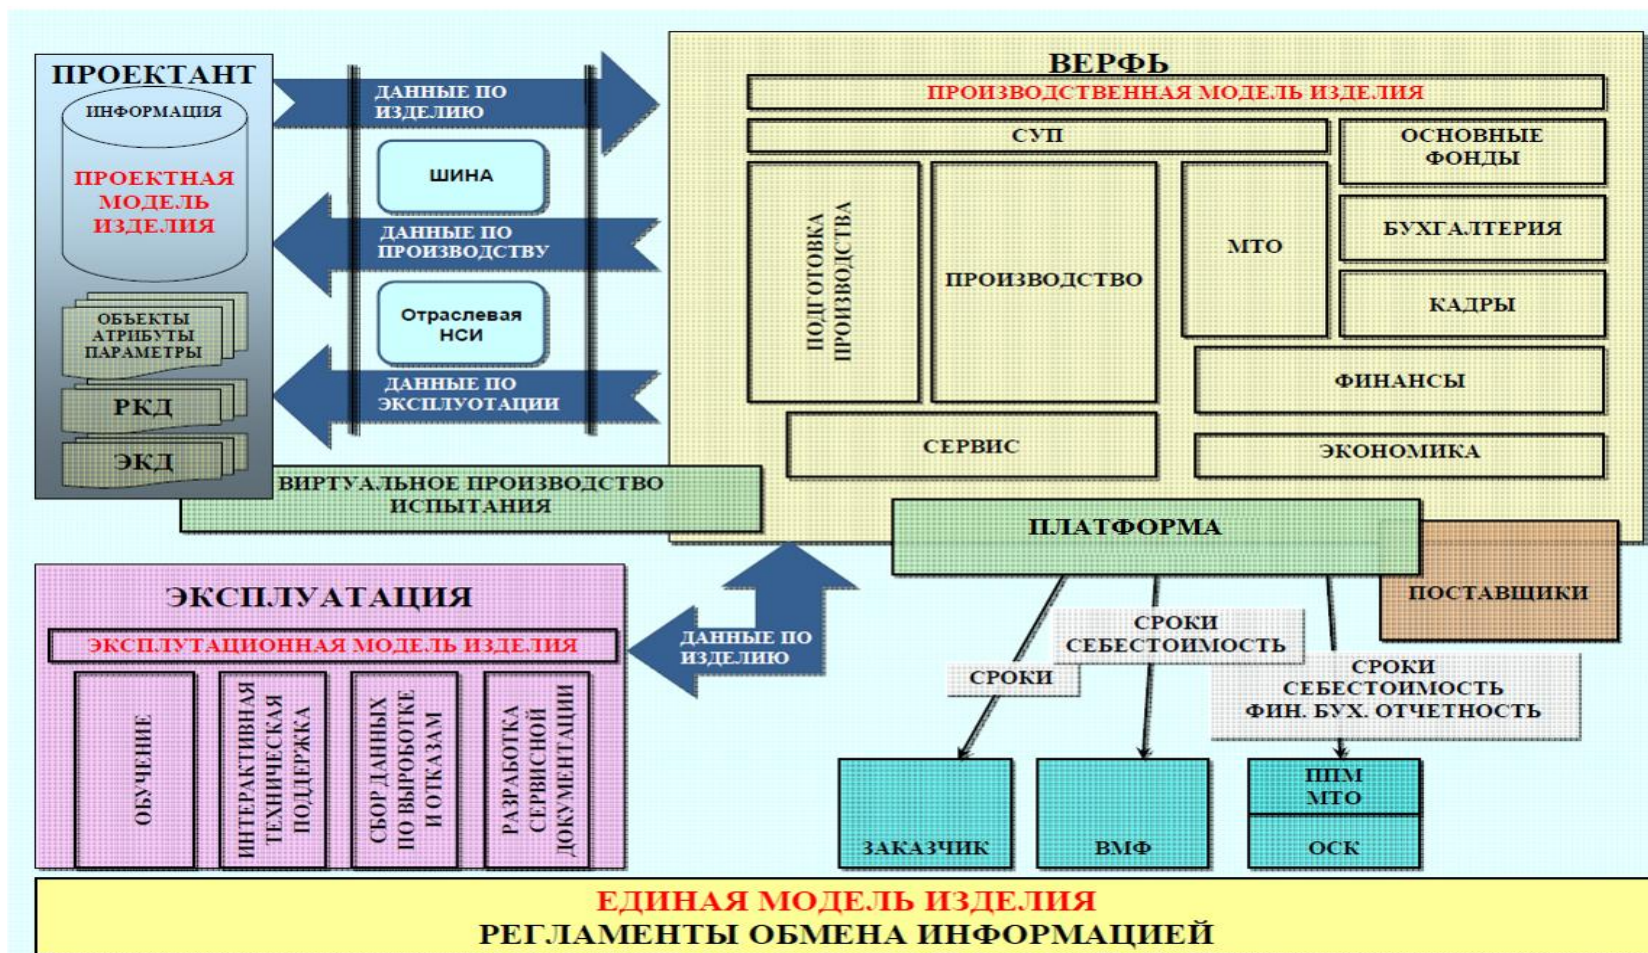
ПРОЕКТАНТ

ИНФОРМАЦИЯ

ПРОЕКТНАЯ МОДЕЛЬ ИЗДЕЛИЯ

ОБЪЕКТЫ АТРИБУТЫ ПАРАМЕТРЫ

РКД

ЭКД

ДАННЫЕ ПО ИЗДЕЛИЮ

ШИНА

ДАННЫЕ ПО ПРОИЗВОДСТВУ

Отраслевая НСИ

ДАННЫЕ ПО ЭКСПЛУАТАЦИИ

ВЕРФЬ

ПРОИЗВОДСТВЕННАЯ МОДЕЛЬ ИЗДЕЛИЯ

СУП

ОСНОВНЫЕ ФОНДЫ

ПОДГОТОВКА ПРОИЗВОДСТВА

ПРОИЗВОДСТВО

МТО

БУХГАЛТЕРИЯ

КАДРЫ

ФИНАНСЫ

СЕРВИС

ЭКОНОМИКА

ВИРТУАЛЬНОЕ ПРОИЗВОДСТВО ИСПЫТАНИЯ

ПЛАТФОРМА

ПОСТАВЩИКИ

ЭКСПЛУАТАЦИЯ

ЭКСПЛУТАЦИОННАЯ МОДЕЛЬ ИЗДЕЛИЯ

ОБУЧЕНИЕ

ИНТЕРАКТИВНАЯ ТЕХНИЧЕСКАЯ ПОДДЕРЖКА

СБОР ДАННЫХ ПО ВЫРОБОТКЕ И ОТКАЗАМ

РАЗРАБОТКА СЕРВИСНОЙ ДОКУМЕНТАЦИИ

ДАННЫЕ ПО ИЗДЕЛИЮ

СРОКИ

СРОКИ СЕБЕСТОИМОСТЬ

СРОКИ СЕБЕСТОИМОСТЬ ФИН. БУХ. ОТЧЕТНОСТЬ

ЗАКАЗЧИК

ВМФ

ПШМ МТО

ОСК

ЕДИНАЯ МОДЕЛЬ ИЗДЕЛИЯ
РЕГЛАМЕНТЫ ОБМЕНА ИНФОРМАЦИЕЙ